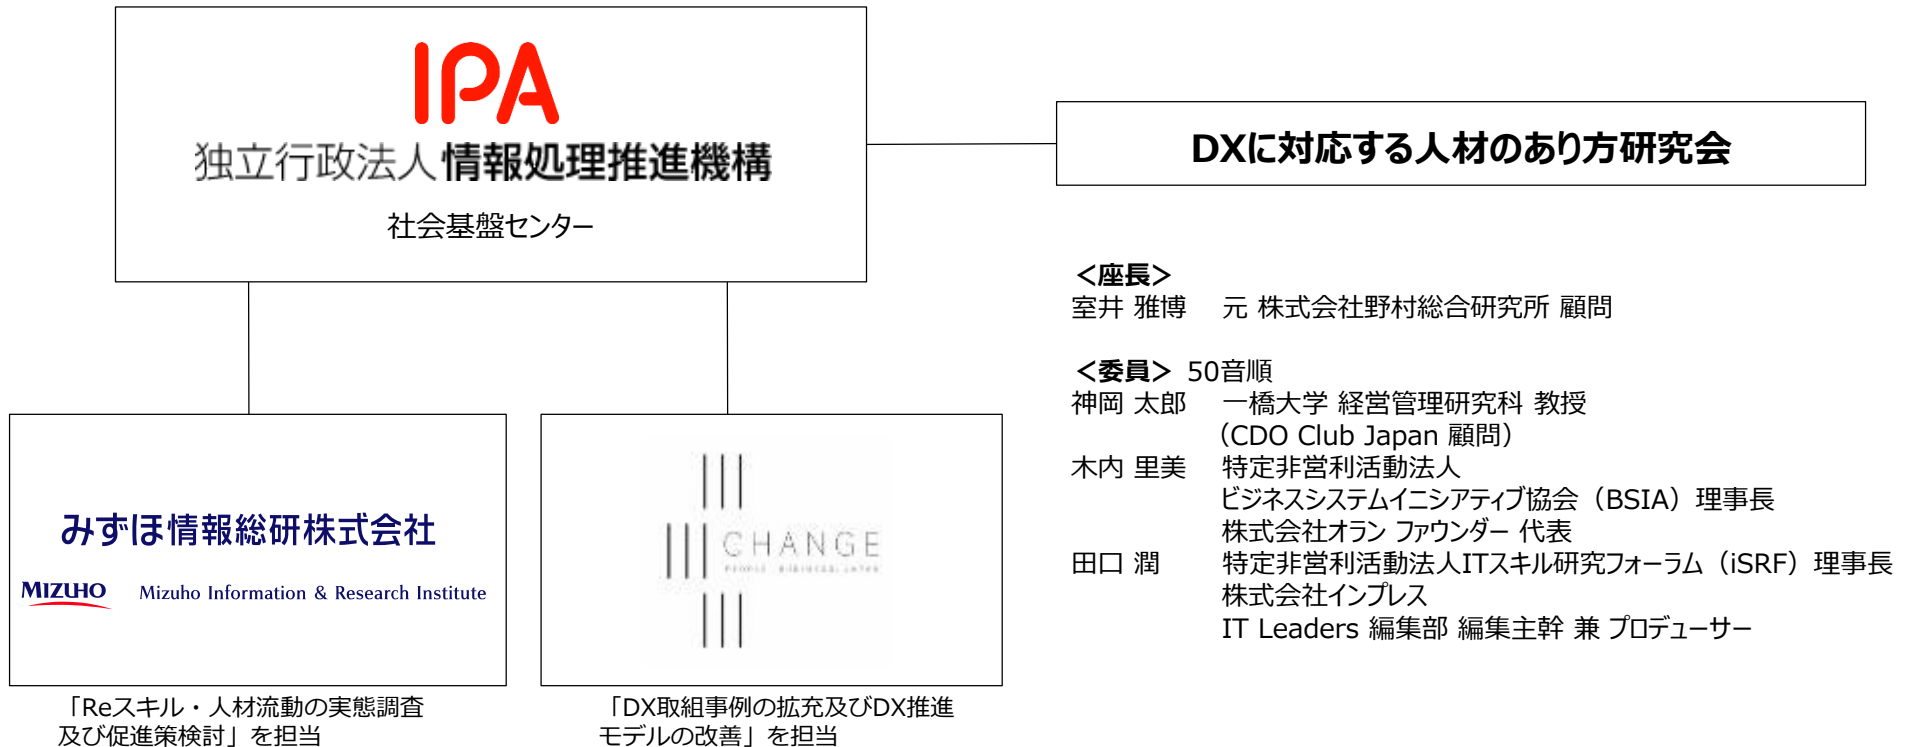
IPA
独立行政法人 情報処理推進機構
社会基盤センター

DXに対応する人材のあり方研究会

＜座長＞
室井 雅博　元 株式会社野村総合研究所 顧問

＜委員＞ 50音順
神岡 太郎　一橋大学 経営管理研究科 教授
（CDO Club Japan 顧問）
木内 里美　特定非営利活動法人
ビジネスシステムイニシアティブ協会（BSIA）理事長
株式会社オラン ファウンダー 代表
田口 潤　特定非営利活動法人ITスキル研究フォーラム（iSRF）理事長
株式会社インプレス
IT Leaders 編集部 編集主幹 兼 プロデューサー

みずほ情報総研株式会社
MIZUHO　Mizuho Information & Research Institute

「Reスキル・人材流動の実態調査及び促進策検討」を担当

CHANGE
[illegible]

「DX取組事例の拡充及びDX推進モデルの改善」を担当